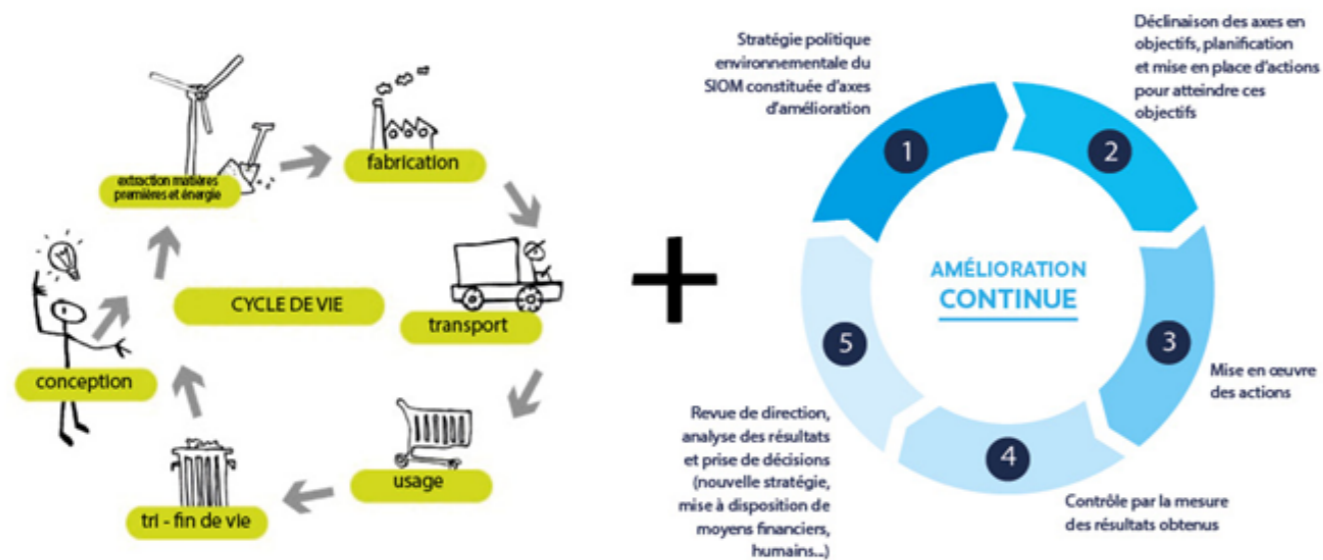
extraction matières premières et énergie

fabrication

transport

usage

tri - fin de vie

conception

CYCLE DE VIE

+

Stratégie politique environnementale du SIOM constituée d'axes d'amélioration

1

Déclinaison des axes en objectifs, planification et mise en place d'actions pour atteindre ces objectifs

2

AMÉLIORATION CONTINUE

3

Mise en œuvre des actions

4

Contrôle par la mesure des résultats obtenus

5

Revue de direction, analyse des résultats et prise de décisions (nouvelle stratégie, mise à disposition de moyens financiers, humains...)